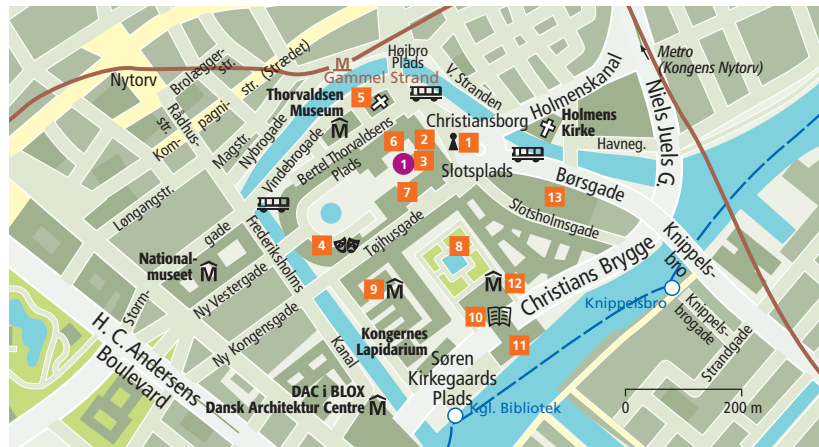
Nytorv
Brolægger-str.
str. (Strædet)
M
Gammel Strand
Højbro Plads
V. Stranden
Rådhus-str.
Kom-pagni-str.
Magstr.
Thorvaldsen Museum
Nybrogade
Vindebrogade
Bertel Thorvaldsens Plads
Holmenskanal
Christiansborg
Holmens Kirke
Havneg.
Niels Juels G.
Metro (Kongens Nytorv)
Slotsplads
Børsgade
Slotsholmsgade
Løngangstr.
Frederiksholms
Tøjhusgade
National-museet
gade
Ny Vestergade
Storm-
H. C. Andersens Boulevard
Ny Kongensgade
Kanal
Christians Brygge
Knippels-bro
Knippelsbro
Knippels-brogade
Strandgade
Kongernes Lapidarium
Søren Kirkegaards Plads
Kgl. Bibliotek
DAC i BLOX Dansk Architektur Centre
0
200 m
1
2
3
4
5
6
7
8
9
10
11
12
13
1